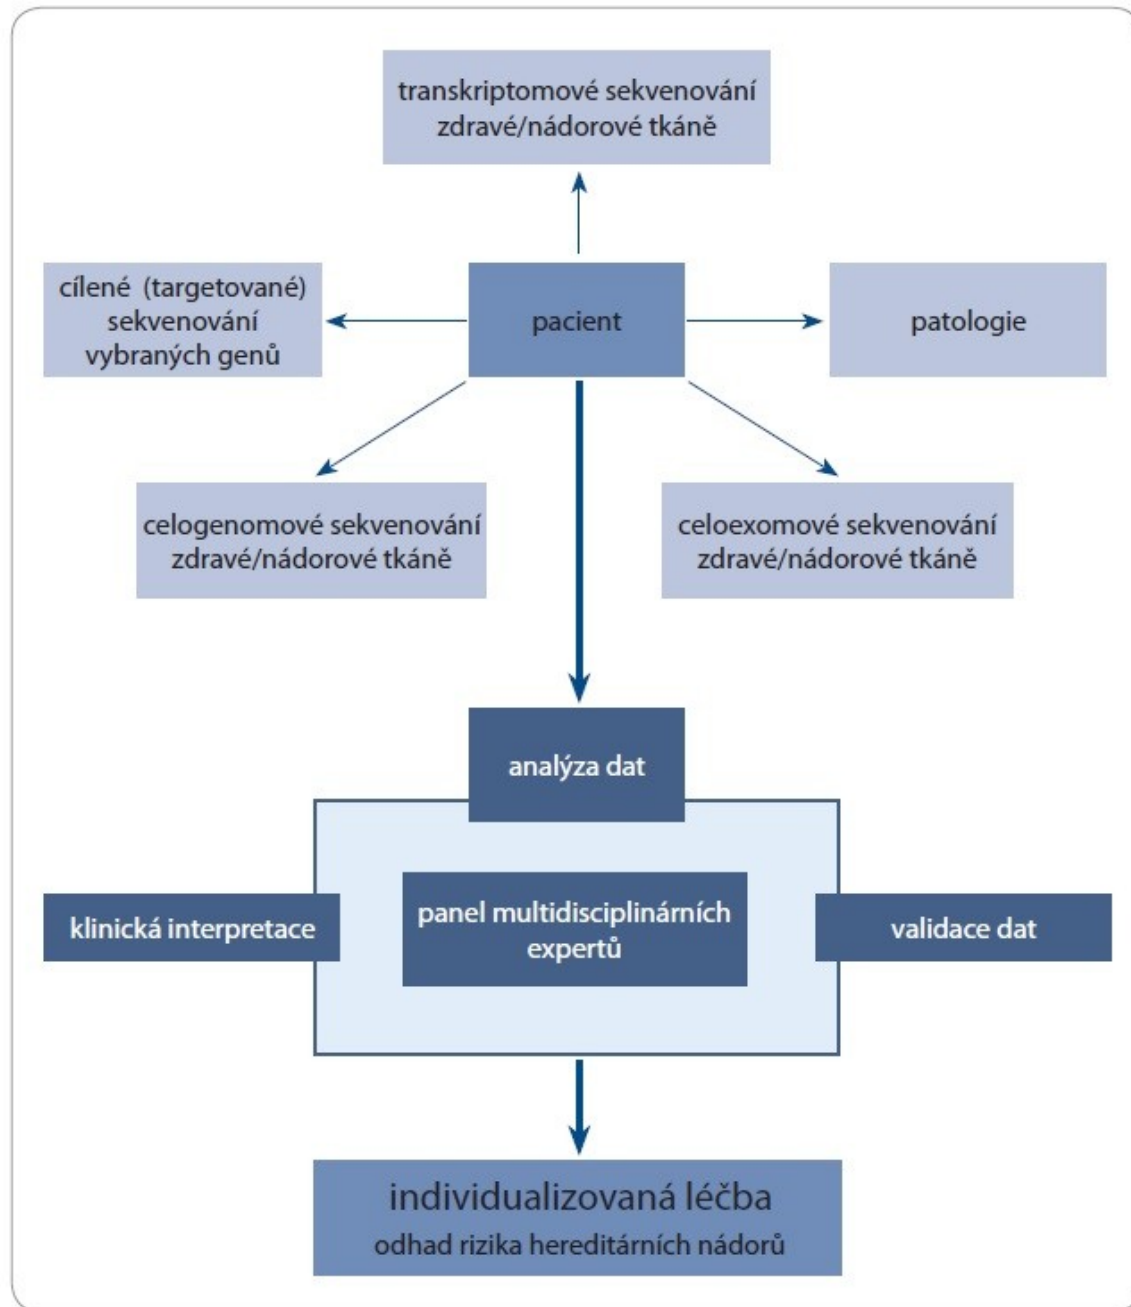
transkriptomové sekvenování zdravé/nádorové tkáně

cílené (targetované) sekvenování vybraných genů

pacient

patologie

celogenomové sekvenování zdravé/nádorové tkáně

celoexomové sekvenování zdravé/nádorové tkáně

analýza dat

klinická interpretace

panel multidisciplinárních expertů

validace dat

individualizovaná léčba
odhad rizika hereditárních nádorů